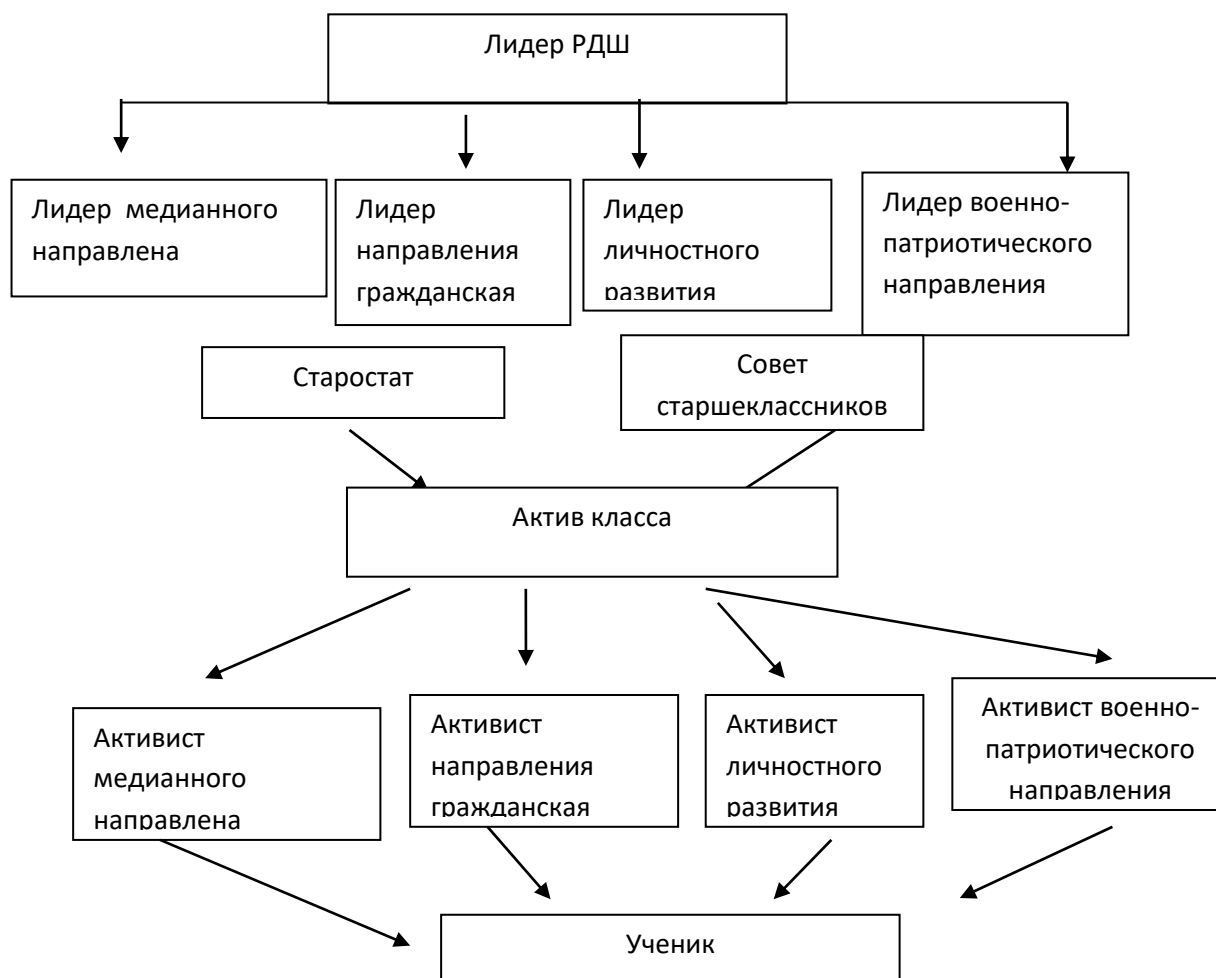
Лидер РДШ

Лидер медианного направлена

Лидер направления гражданская

Лидер личностного развития

Лидер военно-патриотического направления

Старостат

Совет старшеклассников

Актив класса

Активист медианного направлена

Активист направления гражданская

Активист личностного развития

Активист военно-патриотического направления

Ученик